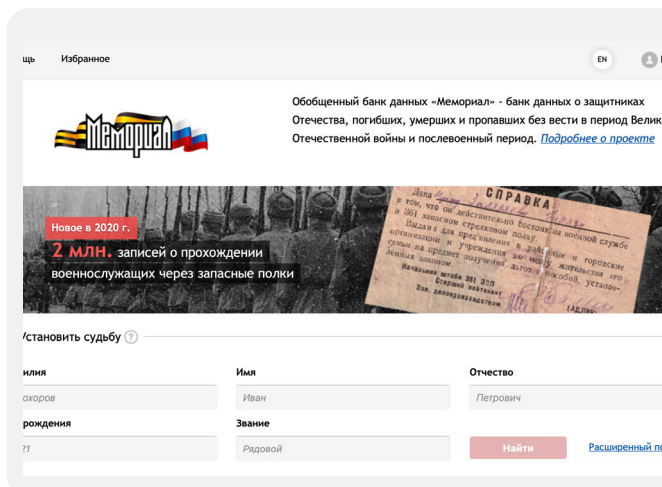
щь Избранное

EN

Мемориал

Обобщенный банк данных «Мемориал» - банк данных о защитниках Отечества, погибших, умерших и пропавших без вести в период Велик Отечественной войны и послевоенный период. Подробнее о проекте

Новое в 2020 г.

2 млн. записей о прохождении военнослужащих через запасные полки

СПРАВКА

Дана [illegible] в том, что он действительно состоял на военной службе в 361 запасном стрелковом полку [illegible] Выдана для предъявления в районные и городские организации и учреждения по месту жительства его семьи на предмет получения льгот и пособий, установленных законом.

Начальник штаба 361 ЗСП

Старший лейтенант

Зав. делопроизводством

(АДЛИ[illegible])

Установить судьбу ?

илия

охоров

Имя

Иван

Отчество

Петрович

рождения

21

Звание

Рядовой

Найти

Расширенный п